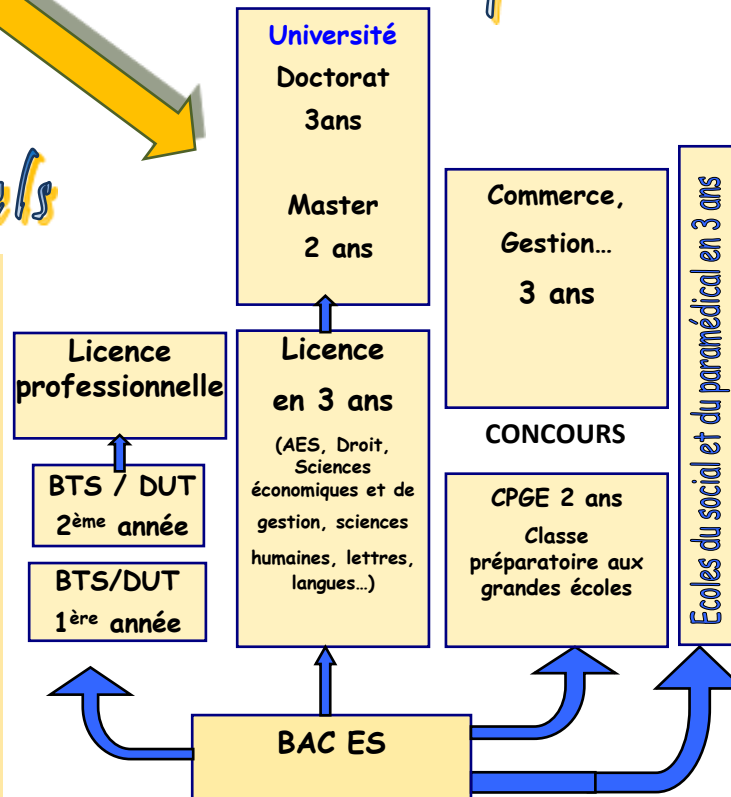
els

Université
Doctorat
3ans

Master
2 ans

Commerce,
Gestion…
3 ans

Ecoles du social et du paramédical en 3 ans

Licence professionnelle

Licence
en 3 ans
(AES, Droit, Sciences économiques et de gestion, sciences humaines, lettres, langues…)

CONCOURS

BTS / DUT
2ème année

BTS/DUT
1ère année

CPGE 2 ans
Classe préparatoire aux grandes écoles

BAC ES